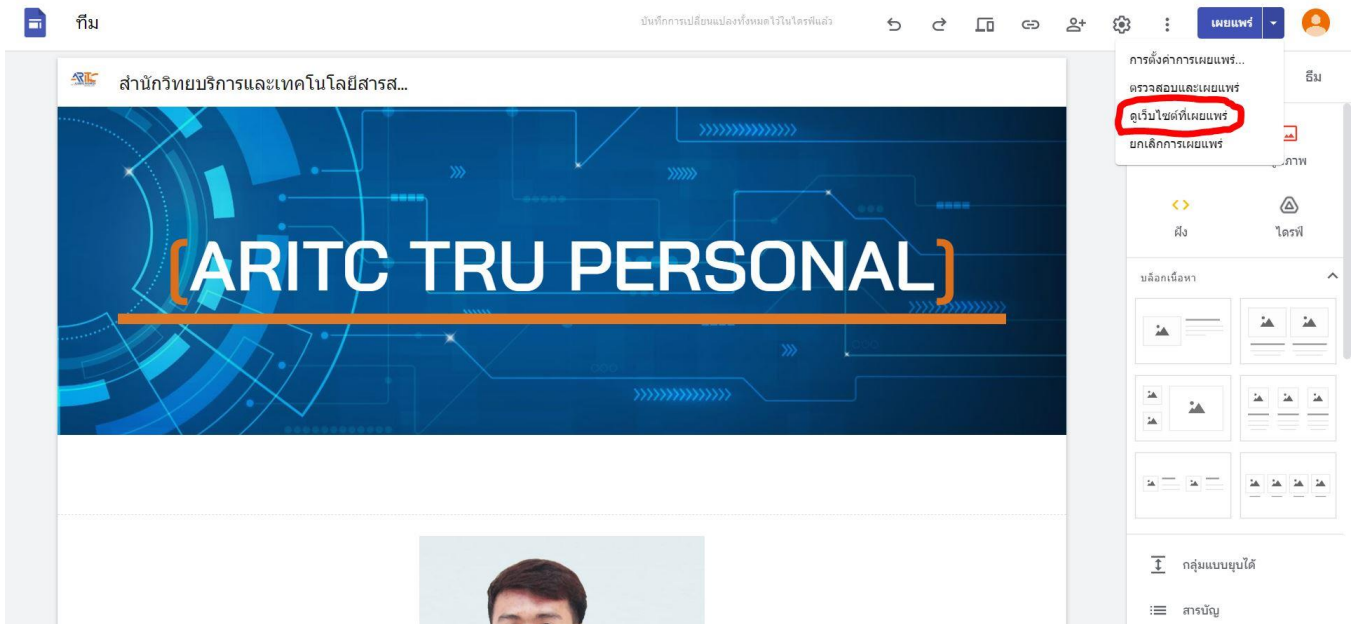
ทีม

บันทึกการเปลี่ยนแปลงทั้งหมดไว้ในไดรฟ์แล้ว

เผยแพร่

การตั้งค่าการเผยแพร่...
ตรวจสอบและเผยแพร่
ดูเว็บไซต์ที่เผยแพร่
ยกเลิกการเผยแพร่

ธีม

สำนักวิทยบริการและเทคโนโลยีสารส...

ARITC TRU PERSONAL

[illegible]ภาพ

ฝัง

ไดรฟ์

บล็อกเนื้อหา

กลุ่มแบบยุบได้

สารบัญ